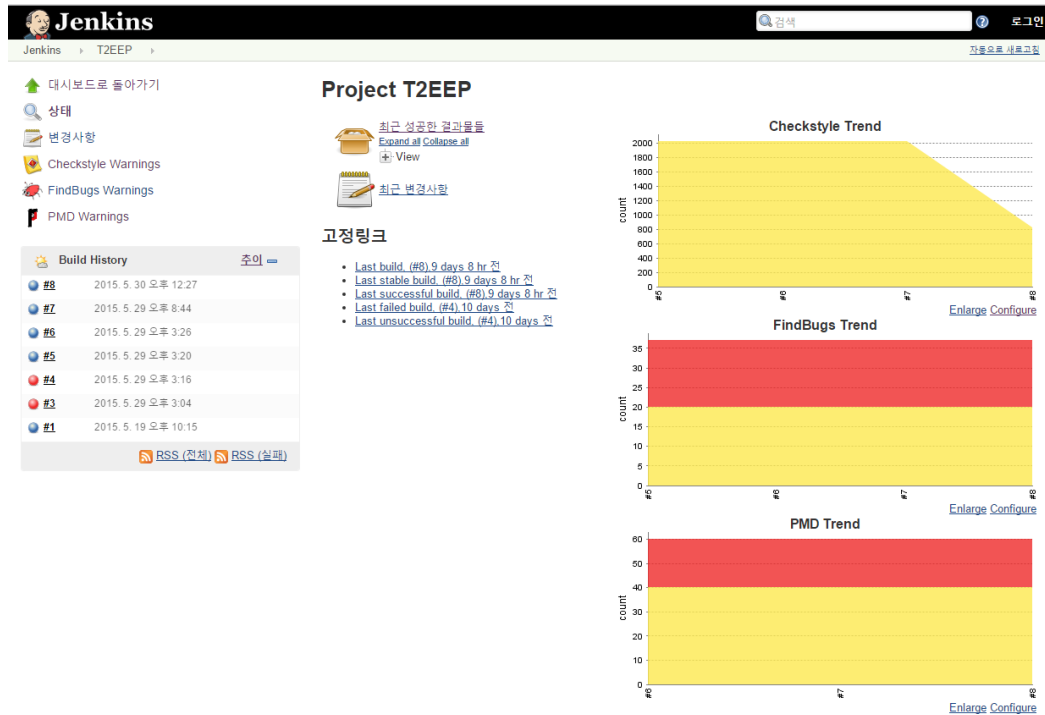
Jenkins

검색

로그인

Jenkins ▸ T2EEP ▸

자동으로 새로고침

대시보드로 돌아가기

상태

변경사항

Checkstyle Warnings

FindBugs Warnings

PMD Warnings

Build History 추이

#8 2015. 5. 30 오후 12:27

#7 2015. 5. 29 오후 8:44

#6 2015. 5. 29 오후 3:26

#5 2015. 5. 29 오후 3:20

#4 2015. 5. 29 오후 3:16

#3 2015. 5. 29 오후 3:04

#1 2015. 5. 19 오후 10:15

RSS (전체) RSS (실패)

Project T2EEP

최근 성공한 결과물들
Expand all Collapse all
View

최근 변경사항

고정링크

- Last build. (#8),9 days 8 hr 전
- Last stable build. (#8),9 days 8 hr 전
- Last successful build. (#8),9 days 8 hr 전
- Last failed build. (#4),10 days 전
- Last unsuccessful build. (#4),10 days 전

Checkstyle Trend
count
2000 1800 1600 1400 1200 1000 800 600 400 200 0
#5 #6 #7 #8
Enlarge Configure

FindBugs Trend
count
35 30 25 20 15 10 5 0
#5 #6 #7 #8
Enlarge Configure

PMD Trend
count
60 50 40 30 20 10 0
#6 #7 #8
Enlarge Configure